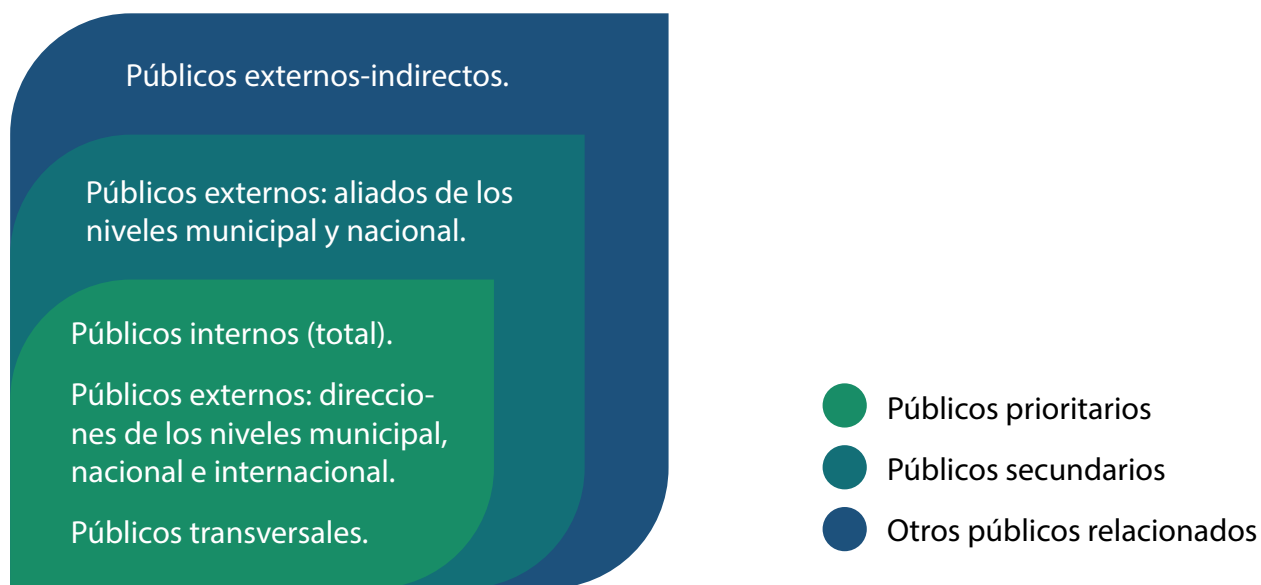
Públicos externos-indirectos.

Públicos externos: aliados de los niveles municipal y nacional.

Públicos internos (total).

Públicos externos: direcciones de los niveles municipal, nacional e internacional.

Públicos transversales.

Públicos prioritarios

Públicos secundarios

Otros públicos relacionados